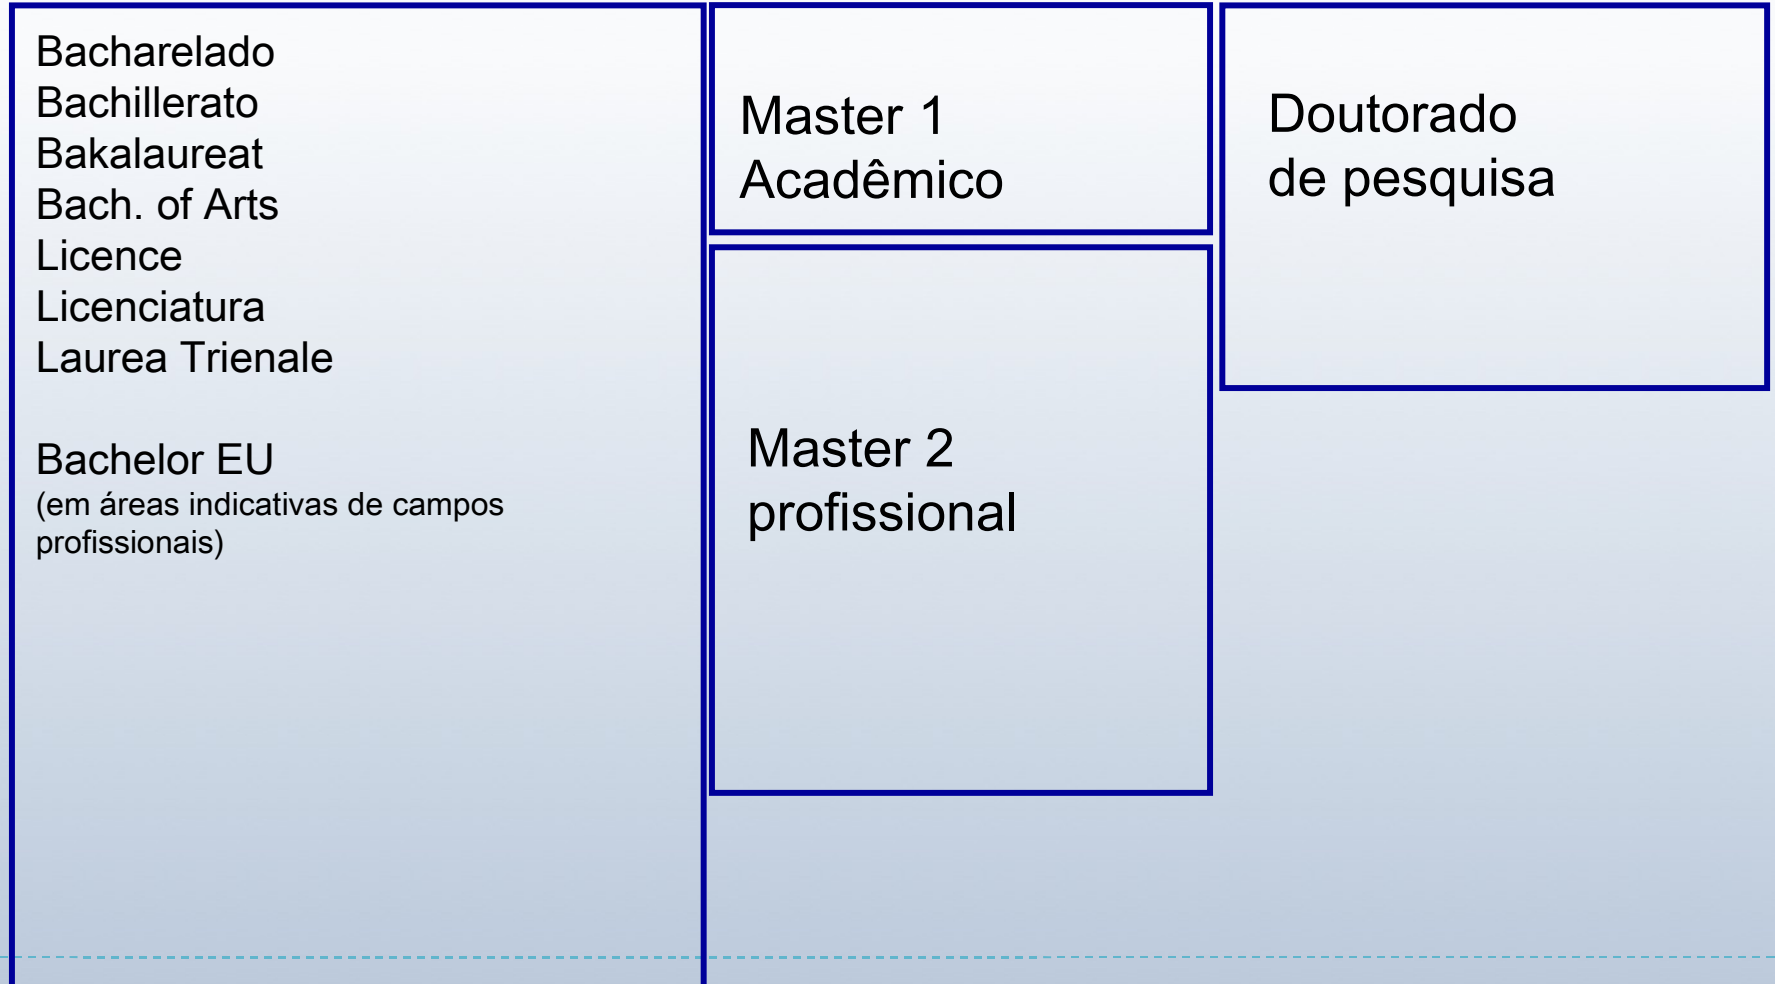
Bacharelado
Bachillerato
Bakalaureat
Bach. of Arts
Licence
Licenciatura
Laurea Trienale

Bachelor EU
(em áreas indicativas de campos profissionais)

Master 1
Acadêmico

Master 2
profissional

Doutorado
de pesquisa